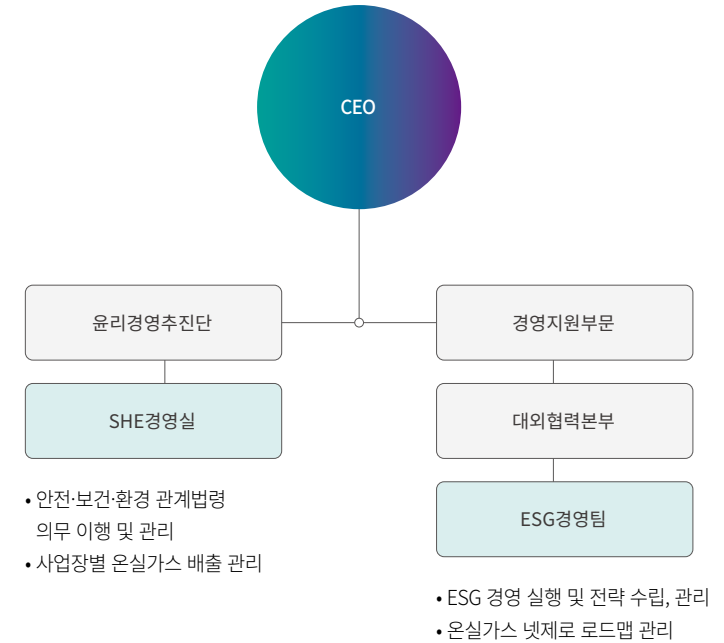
CEO

윤리경영추진단

SHE경영실

• 안전·보건·환경 관계법령 의무 이행 및 관리
• 사업장별 온실가스 배출 관리

경영지원부문

대외협력본부

ESG경영팀

• ESG 경영 실행 및 전략 수립, 관리
• 온실가스 넷제로 로드맵 관리